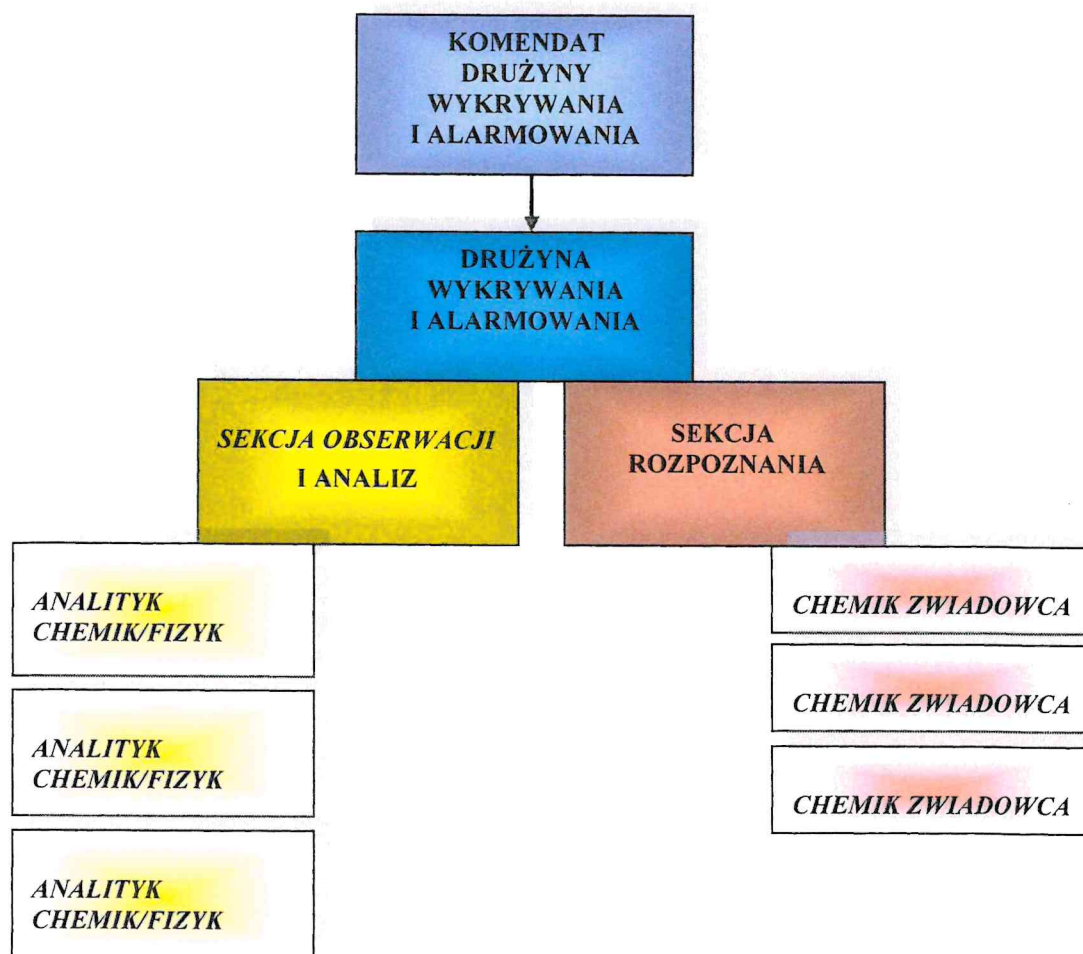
KOMENDAT DRUŻYNY WYKRYWANIA I ALARMOWANIA

DRUŻYNA WYKRYWANIA I ALARMOWANIA

SEKCJA OBSERWACJI I ANALIZ

SEKCJA ROZPOZNANIA

ANALITYK CHEMIK/FIZYK

ANALITYK CHEMIK/FIZYK

ANALITYK CHEMIK/FIZYK

CHEMIK ZWIADOWCA

CHEMIK ZWIADOWCA

CHEMIK ZWIADOWCA